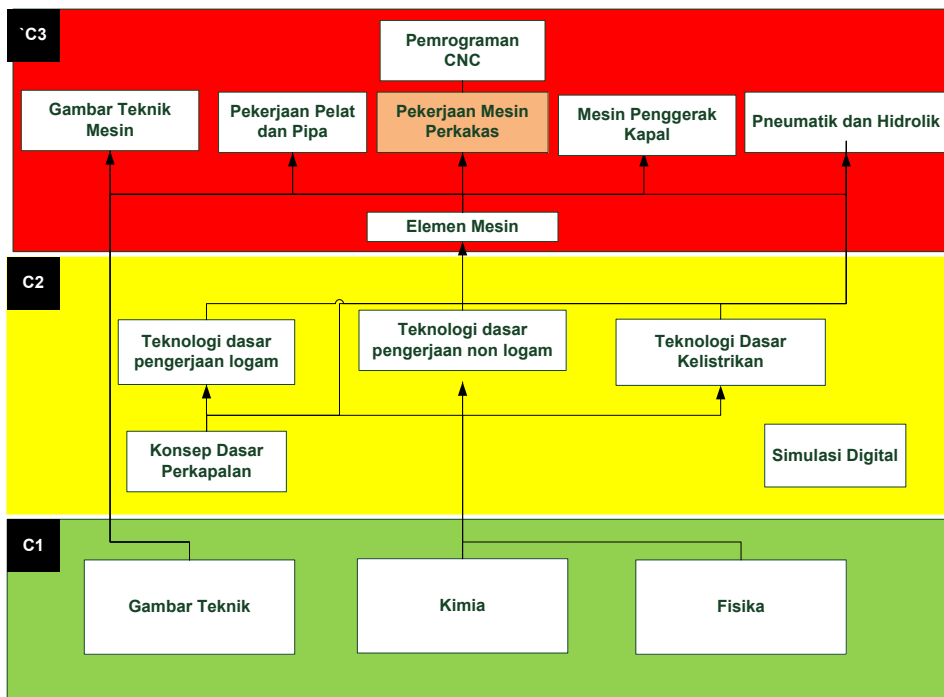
`C3

Pemrograman CNC

Gambar Teknik Mesin

Pekerjaan Pelat dan Pipa

Pekerjaan Mesin Perkakas

Mesin Penggerak Kapal

Pneumatik dan Hidrolik

Elemen Mesin

C2

Teknologi dasar pengerjaan logam

Teknologi dasar pengerjaan non logam

Teknologi Dasar Kelistrikan

Konsep Dasar Perkapalan

Simulasi Digital

C1

Gambar Teknik

Kimia

Fisika